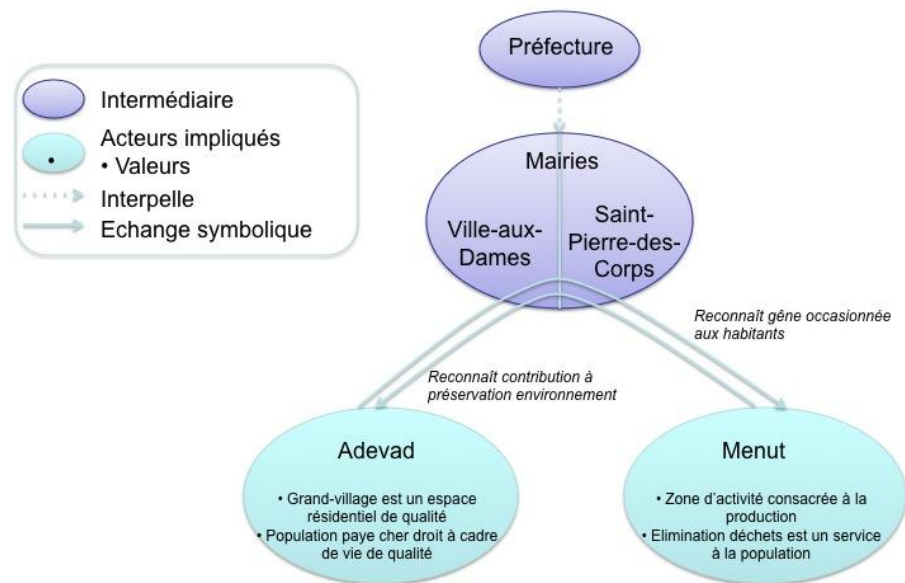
Intermédiaire

Acteurs impliqués
• Valeurs

Interpelle

Echange symbolique

Préfecture

Mairies

Ville-aux-Dames

Saint-Pierre-des-Corps

Reconnaît gêne occasionnée aux habitants

Reconnaît contribution à préservation environnement

Adevad

• Grand-village est un espace résidentiel de qualité
• Population paye cher droit à cadre de vie de qualité

Menut

• Zone d'activité consacrée à la production
• Elimination déchets est un service à la population